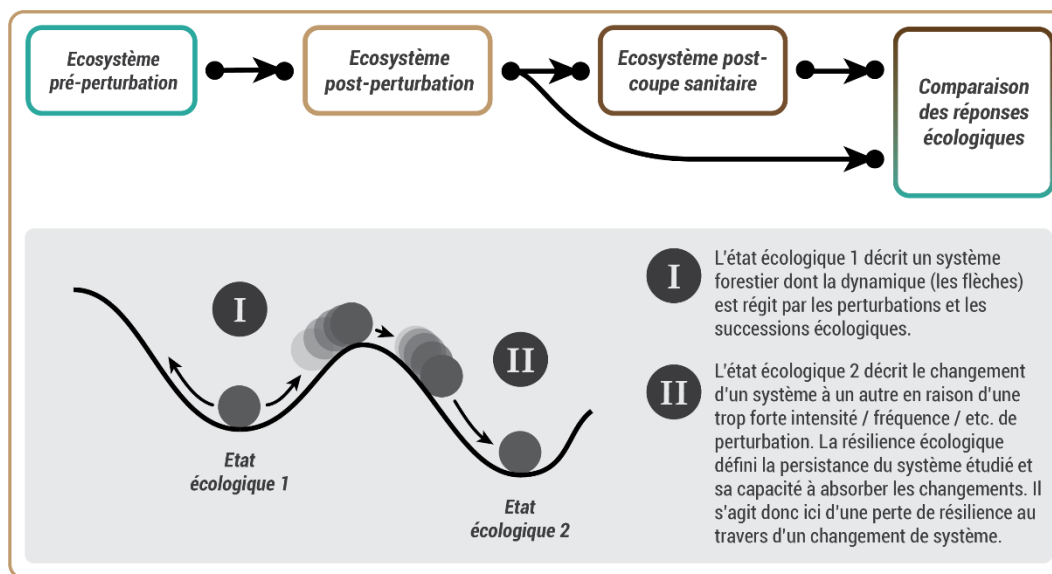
Ecosystème pré-perturbation

Ecosystème post-perturbation

Ecosystème post-coupe sanitaire

Comparaison des réponses écologiques

I

II

Etat écologique 1

Etat écologique 2

I L'état écologique 1 décrit un système forestier dont la dynamique (les flèches) est régit par les perturbations et les successions écologiques.

II L'état écologique 2 décrit le changement d'un système à un autre en raison d'une trop forte intensité / fréquence / etc. de perturbation. La résilience écologique défini la persistance du système étudié et sa capacité à absorber les changements. Il s'agit donc ici d'une perte de résilience au travers d'un changement de système.